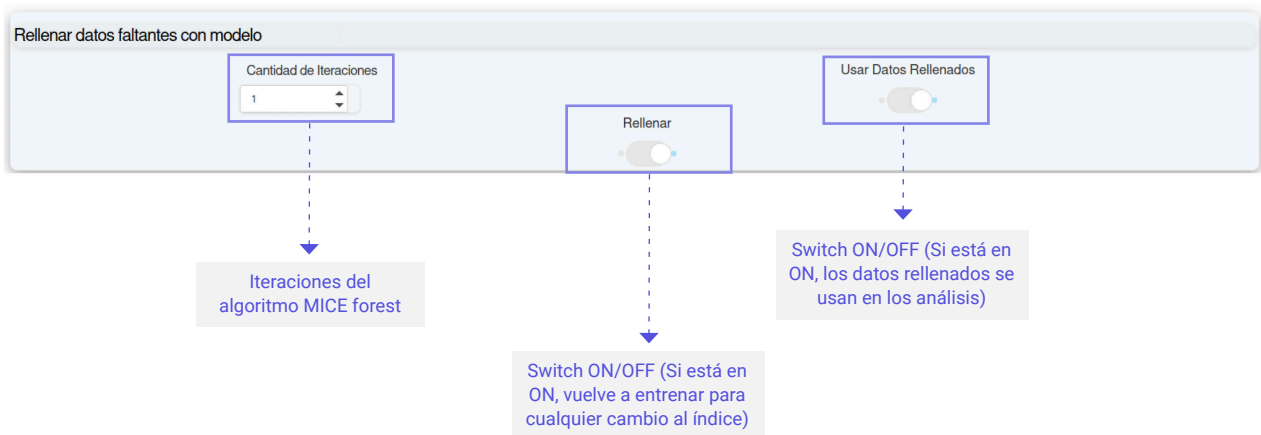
Rellenar datos faltantes con modelo

Cantidad de Iteraciones

1

Rellenar

Usar Datos Rellenados

Iteraciones del algoritmo MICE forest

Switch ON/OFF (Si está en ON, vuelve a entrenar para cualquier cambio al índice)

Switch ON/OFF (Si está en ON, los datos rellenados se usan en los análisis)